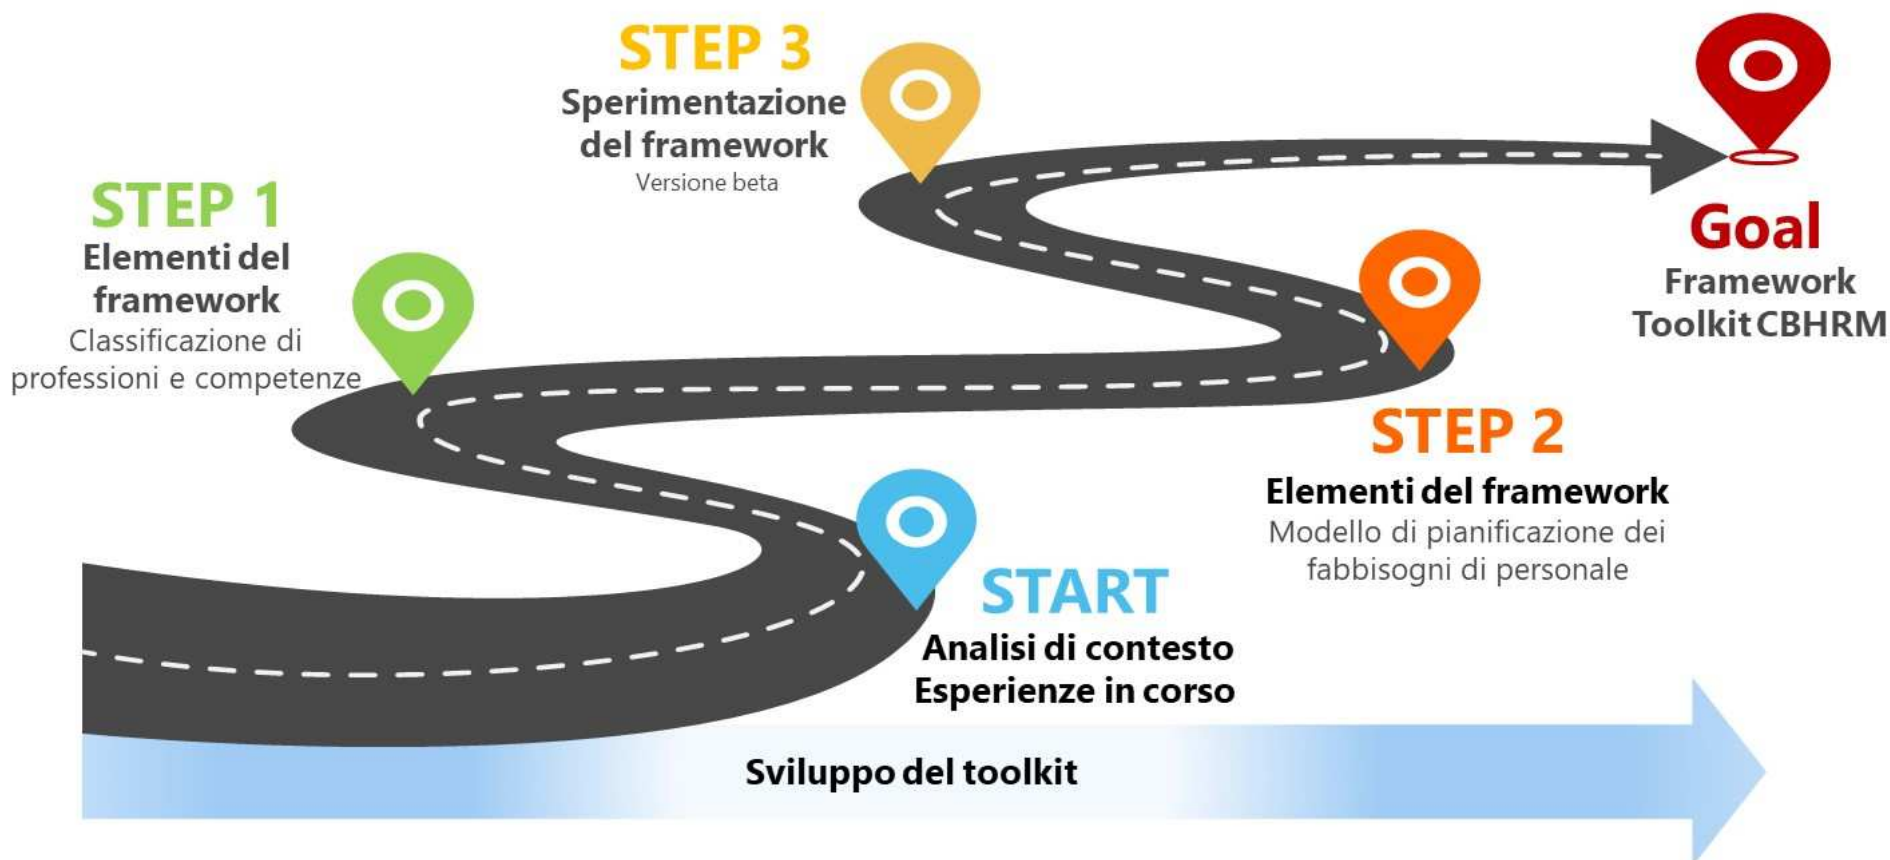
STEP 3
Sperimentazione del framework
Versione beta

STEP 1
Elementi del framework
Classificazione di professioni e competenze

Goal
Framework Toolkit CBHRM

STEP 2
Elementi del framework
Modello di pianificazione dei fabbisogni di personale

START
Analisi di contesto
Esperienze in corso

Sviluppo del toolkit